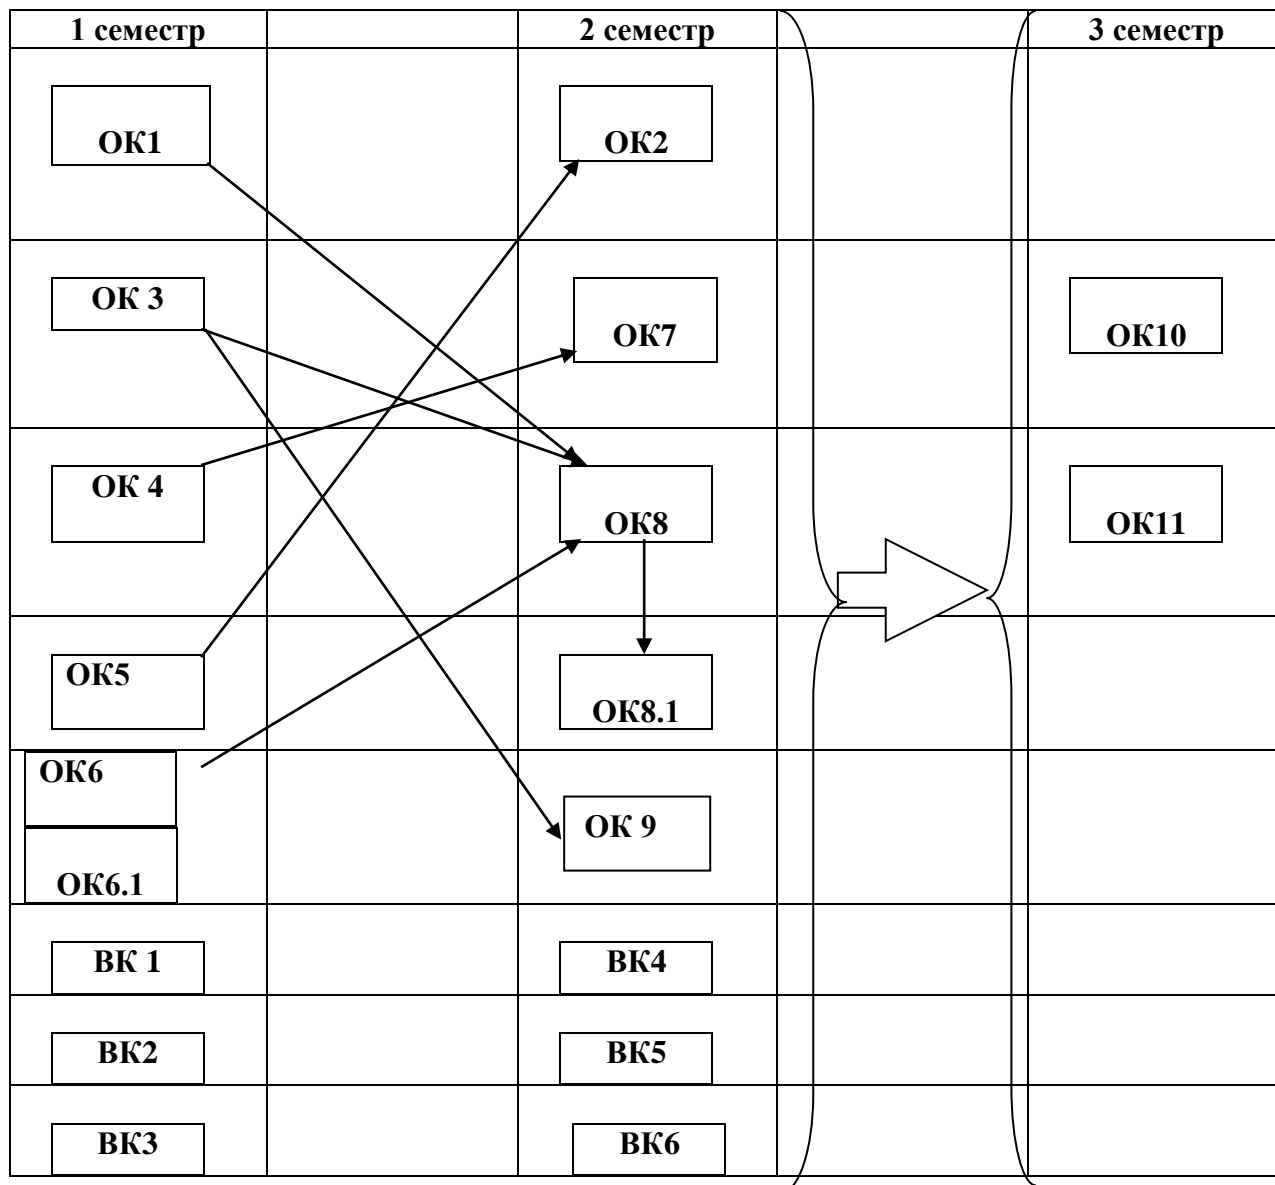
| 1 семестр | | 2 семестр | | 3 семестр |
|---|---|---|---|---|
| ОК1 | | ОК2 | | |
| ОК 3 | | ОК7 | | ОК10 |
| ОК 4 | | ОК8 | | ОК11 |
| ОК5 | | ОК8.1 | | |
| ОК6 ОК6.1 | | ОК 9 | | |
| ВК 1 | | ВК4 | | |
| ВК2 | | ВК5 | | |
| ВК3 | | ВК6 | | |